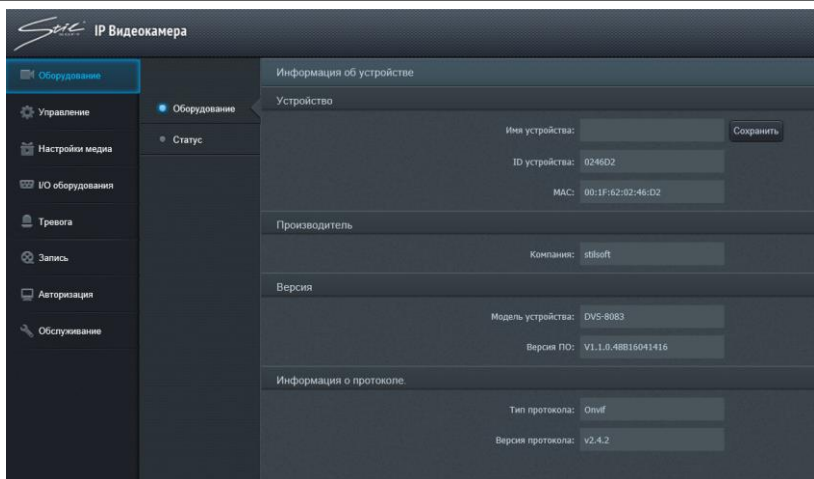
Stil IP Видеокамера

Оборудование
Управление
Настройки медиа
I/O оборудования
Тревога
Запись
Авторизация
Обслуживание

Оборудование
Статус

Информация об устройстве

Устройство

Имя устройства: Сохранить

ID устройства: 0246D2

MAC: 00:1F:62:02:46:D2

Производитель

Компания: stilsoft

Версия

Модель устройства: DVS-8083

Версия ПО: V1.1.0.48B16041416

Информация о протоколе

Тип протокола: Onvif

Версия протокола: v2.4.2